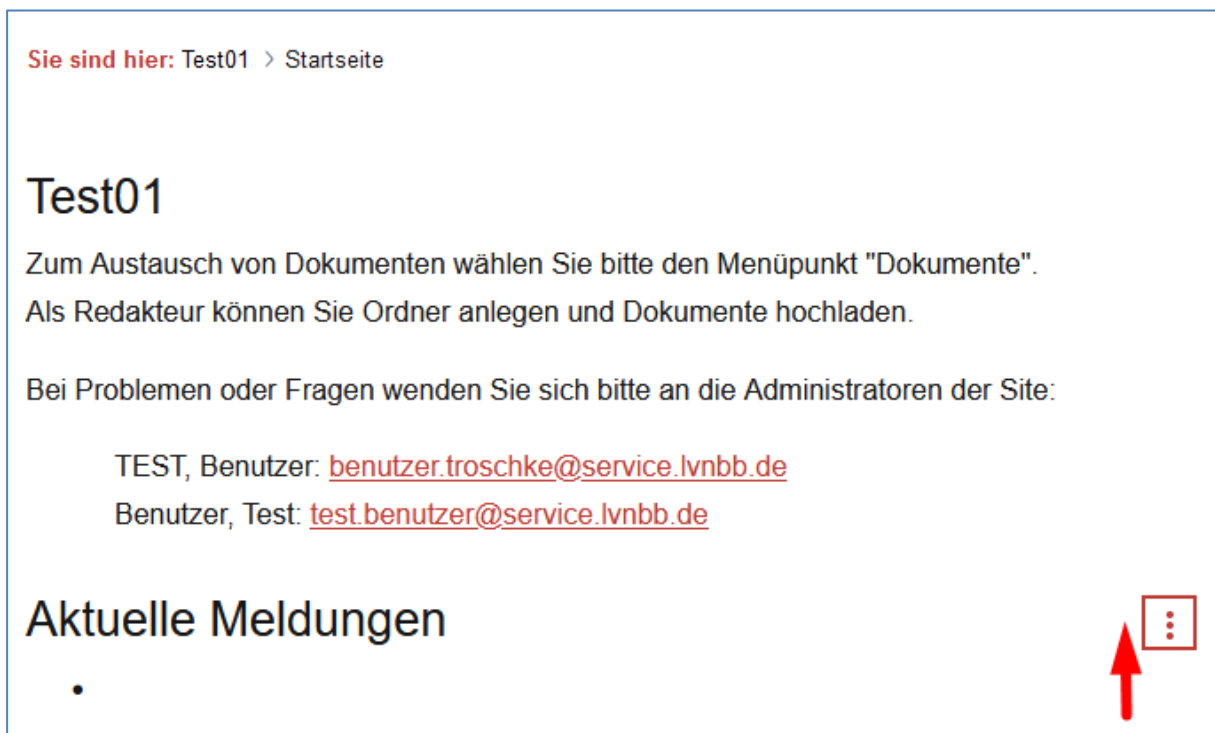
Sie sind hier: Test01 > Startseite

# Test01

Zum Austausch von Dokumenten wählen Sie bitte den Menüpunkt "Dokumente".
Als Redakteur können Sie Ordner anlegen und Dokumente hochladen.

Bei Problemen oder Fragen wenden Sie sich bitte an die Administratoren der Site:

TEST, Benutzer: benutzer.troschke@service.lvnbb.de
Benutzer, Test: test.benutzer@service.lvnbb.de

# Aktuelle Meldungen

•